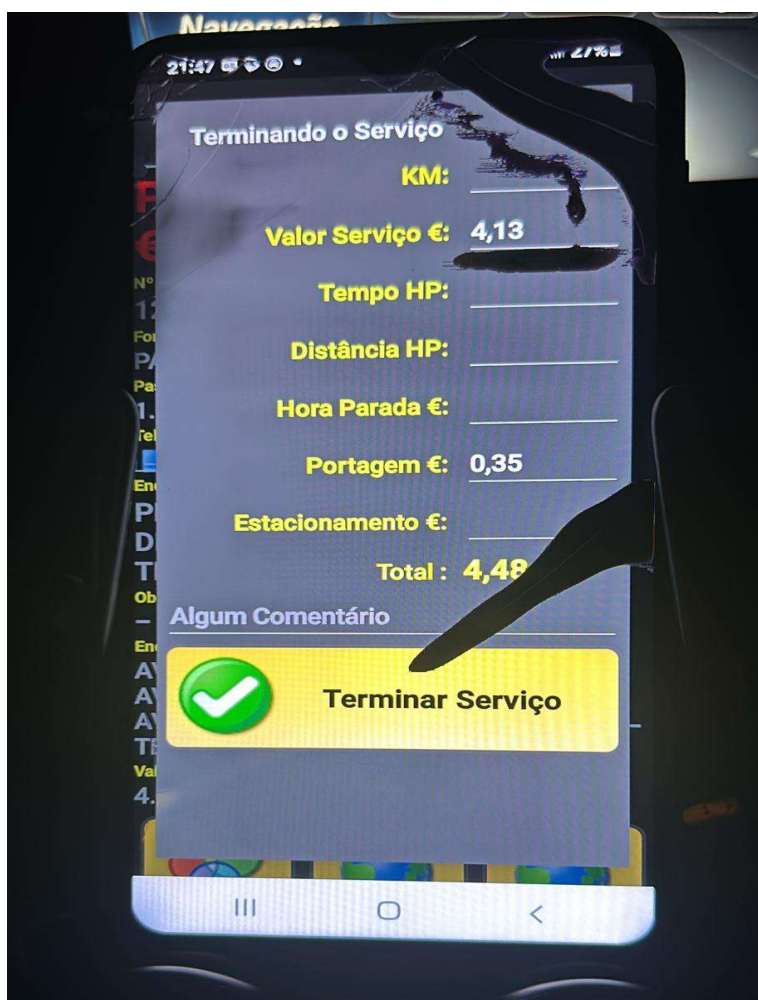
Navegação

21:47

27%

Terminando o Serviço

KM:

Valor Serviço €: 4,13

Tempo HP:

Distância HP:

Hora Parada €:

Portagem €: 0,35

Estacionamento €:

Total : 4,48

Algum Comentário

Terminar Serviço